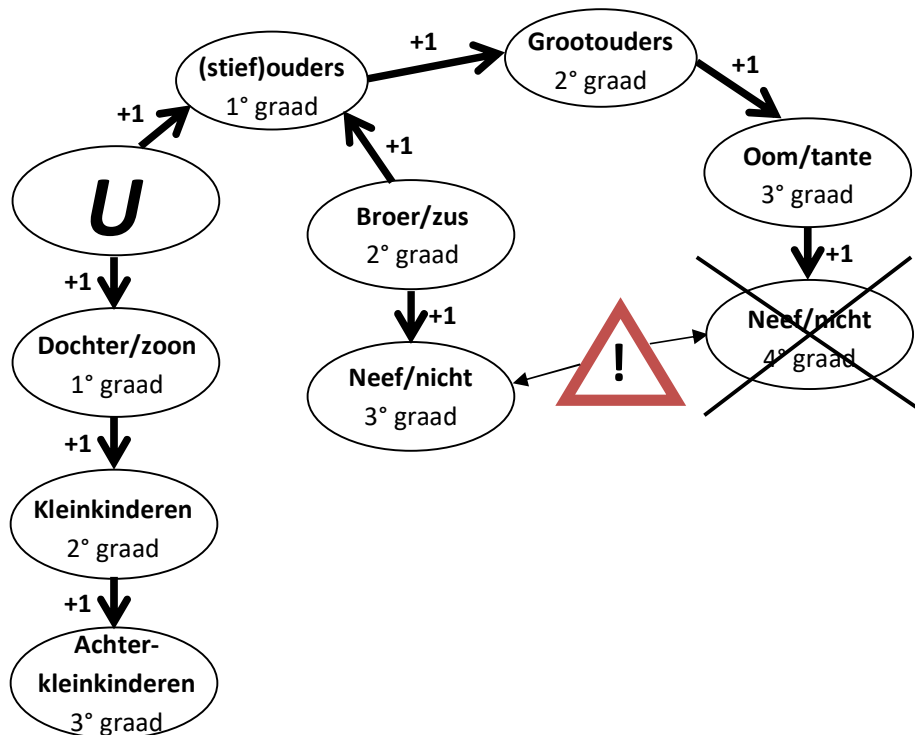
U

+1

(stief)ouders
1° graad

+1

Grootouders
2° graad

+1

Oom/tante
3° graad

+1

Neef/nicht
4° graad

+1

Broer/zus
2° graad

+1

Neef/nicht
3° graad

!

+1

Dochter/zoon
1° graad

+1

Kleinkinderen
2° graad

+1

Achter-kleinkinderen
3° graad